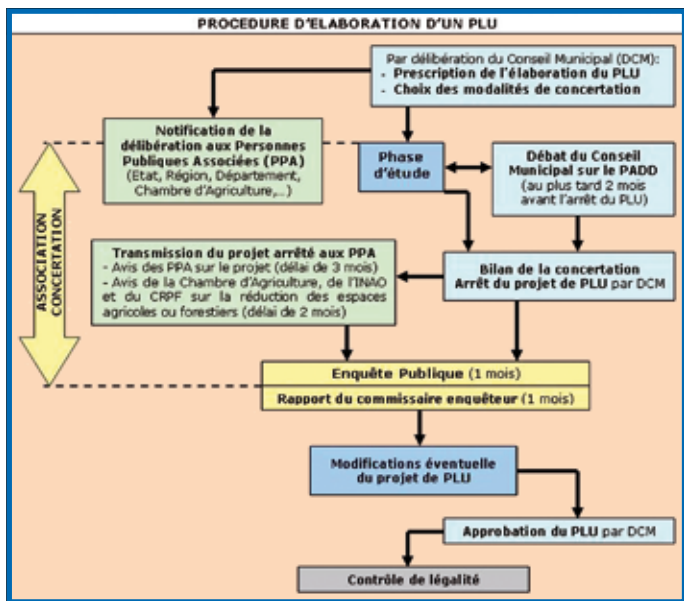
PROCEDURE D'ELABORATION D'UN PLU

Par délibération du Conseil Municipal (DCM):
- Prescription de l'élaboration du PLU
- Choix des modalités de concertation

Notification de la délibération aux Personnes Publiques Associées (PPA)
(Etat, Région, Département, Chambre d'Agriculture,...)

Phase d'étude

Débat du Conseil Municipal sur le PADD
(au plus tard 2 mois avant l'arrêt du PLU)

ASSOCIATION
CONCERTATION

Transmission du projet arrêté aux PPA
- Avis des PPA sur le projet (délai de 3 mois)
- Avis de la Chambre d'Agriculture, de l'INAO et du CRPF sur la réduction des espaces agricoles ou forestiers (délai de 2 mois)

Bilan de la concertation
Arrêt du projet de PLU par DCM

Enquête Publique (1 mois)

Rapport du commissaire enquêteur (1 mois)

Modifications éventuelle du projet de PLU

Approbation du PLU par DCM

Contrôle de légalité